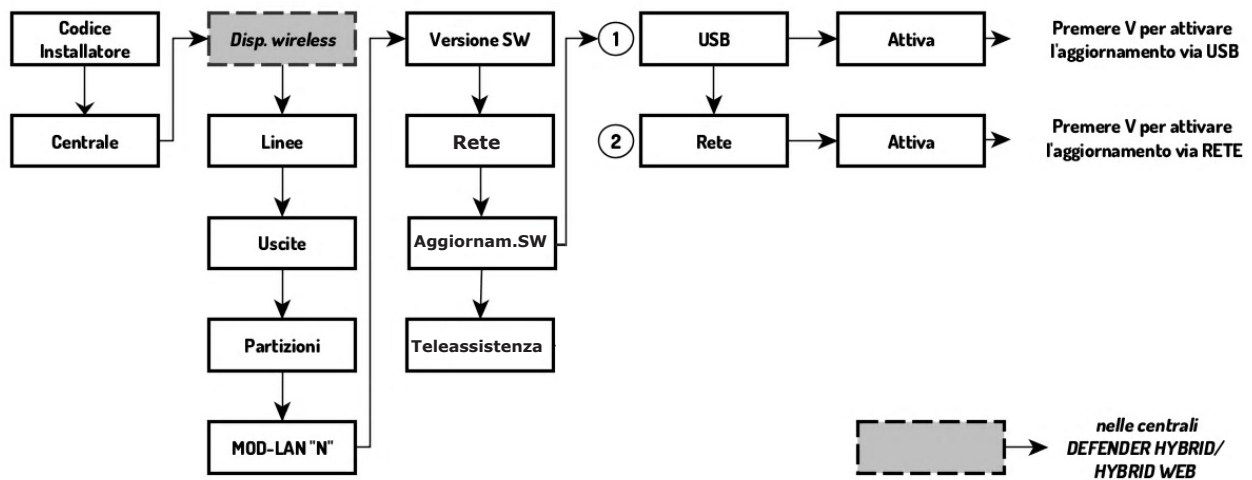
Codice Installatore

Centrale

Disp. wireless

Linee

Uscite

Partizioni

MOD-LAN "N"

Versione SW

Rete

Aggiornam.SW

Teleassistenza

1

USB

Attiva

Premere V per attivare l'aggiornamento via USB

2

Rete

Attiva

Premere V per attivare l'aggiornamento via RETE

nelle centrali DEFENDER HYBRID/ HYBRID WEB